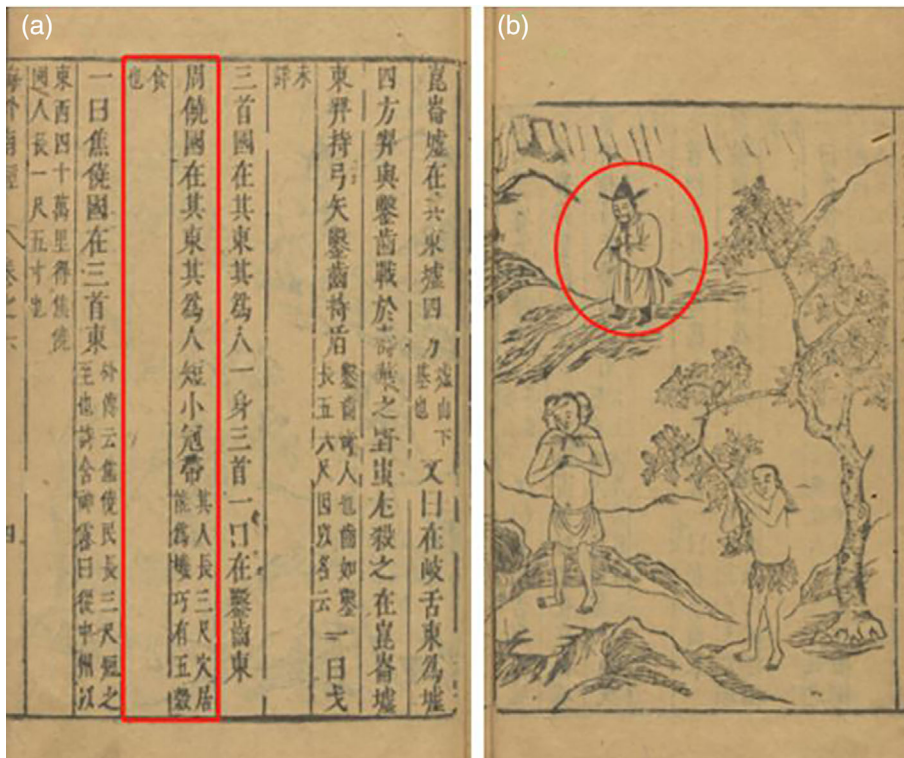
(a)

(b)

崑崙墟在其東墟四方一曰在岐舌東爲墟四方

羿與鑿齒戰於壽華之野羿射殺之在崑崙墟東羿持弓矢鑿齒持盾一曰戈

三首國在其東其爲人一身三首一曰在鑿齒東

周僥國在其東其爲人短小冠帶 其人長三尺穴居能爲機巧有五穀也

一曰焦僥國在三首東 外傳云焦僥民長三尺短之至也

東西四十萬里得焦僥國人長一尺五寸也